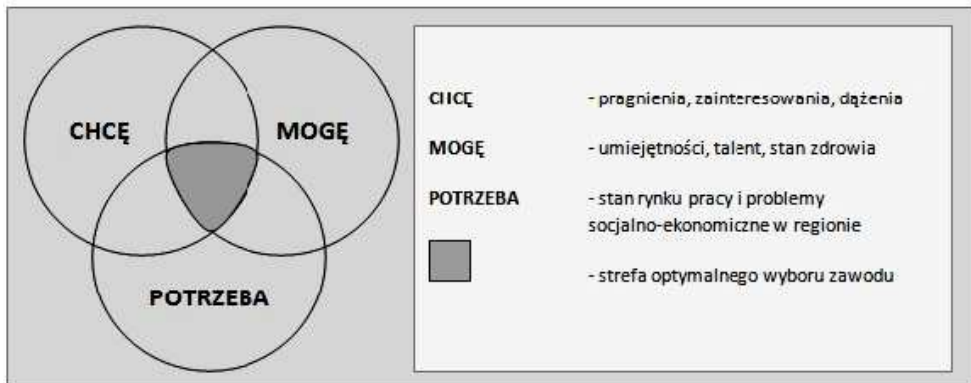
CHCĘ

MOGĘ

POTRZEBA

CHCĘ - pragnienia, zainteresowania, dążenia

MOGĘ - umiejętności, talent, stan zdrowia

POTRZEBA - stan rynku pracy i problemy socjalno-ekonomiczne w regionie

- strefa optymalnego wyboru zawodu